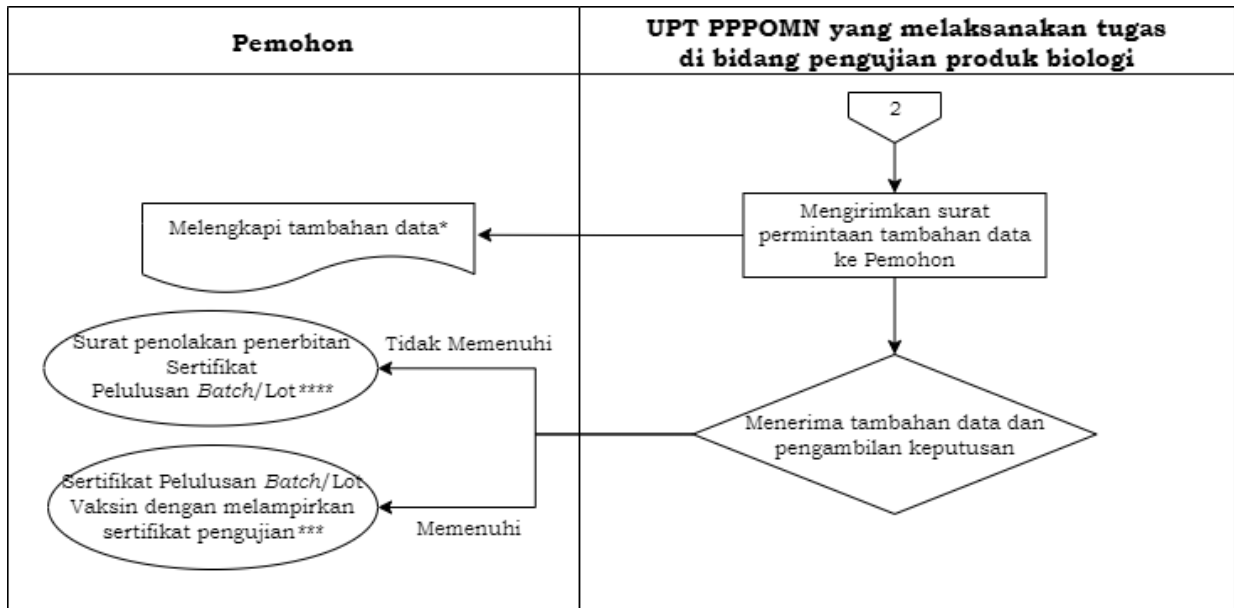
| Pemohon | UPT PPPOMN yang melaksanakan tugas di bidang pengujian produk biologi |
|---|---|

2

Mengirimkan surat permintaan tambahan data ke Pemohon

Melengkapi tambahan data*

Menerima tambahan data dan pengambilan keputusan

Tidak Memenuhi

Surat penolakan penerbitan Sertifikat Pelulusan *Batch*/Lot****

Memenuhi

Sertifikat Pelulusan *Batch*/Lot Vaksin dengan melampirkan sertifikat pengujian***